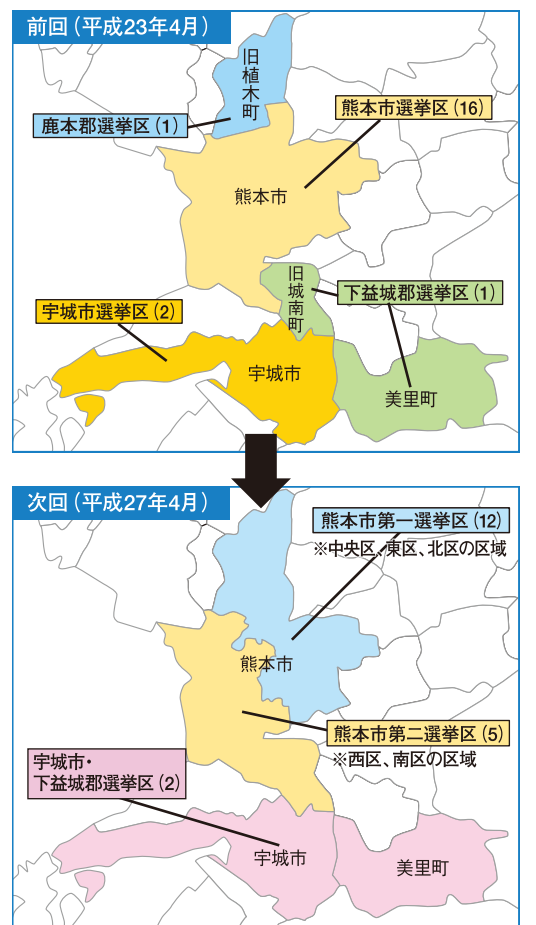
前回（平成23年4月）

旧植木町

鹿本郡選挙区（1）

熊本市選挙区（16）

熊本市

旧城南町

下益城郡選挙区（1）

宇城市選挙区（2）

宇城市

美里町

次回（平成27年4月）

熊本市第一選挙区（12）
※中央区、東区、北区の区域

熊本市

熊本市第二選挙区（5）
※西区、南区の区域

宇城市・下益城郡選挙区（2）

宇城市

美里町